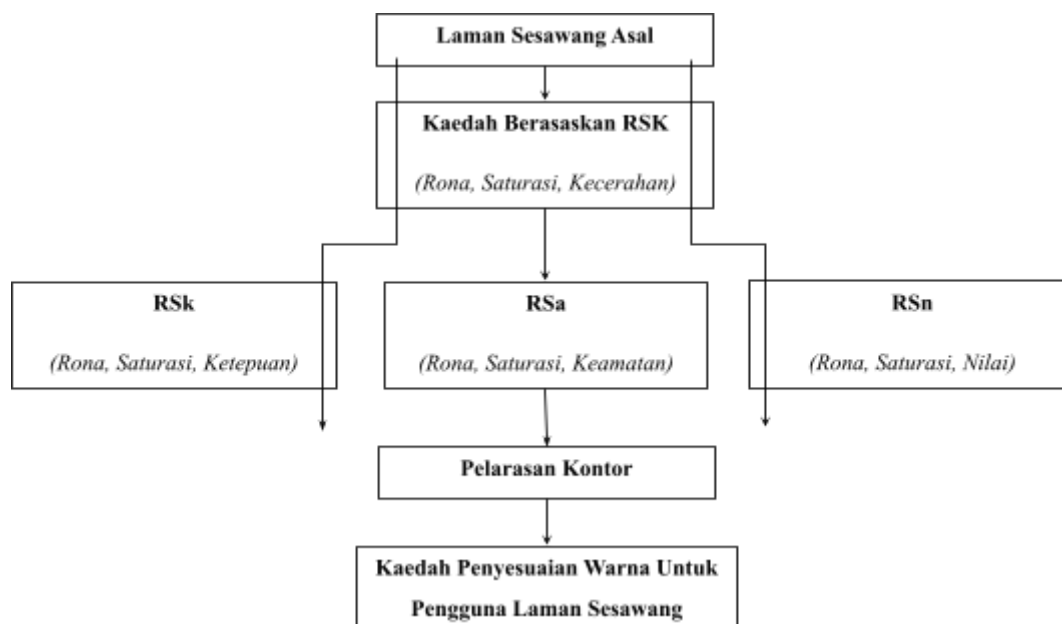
Laman Sesawang Asal

Kaedah Berasaskan RSK

(Rona, Saturasi, Kecerahan)

RSk

(Rona, Saturasi, Ketepuan)

RSa

(Rona, Saturasi, Keamatan)

RSn

(Rona, Saturasi, Nilai)

Pelarasan Kontor

Kaedah Penyesuaian Warna Untuk Pengguna Laman Sesawang